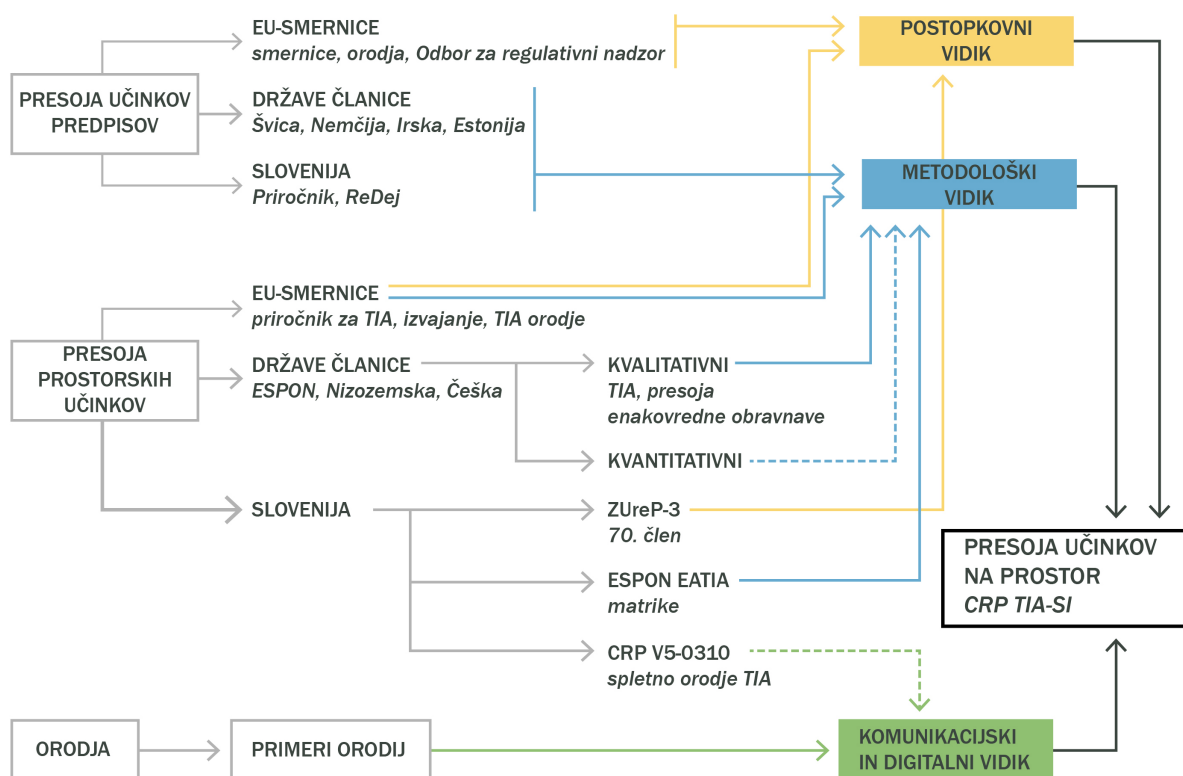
PRESOJA UČINKOV PREDPISOV

EU-SMERNICE
smernice, orodja, Odbor za regulativni nadzor

DRŽAVE ČLANICE
Švica, Nemčija, Irska, Estonija

SLOVENIJA
Priročnik, ReDej

POSTOPKOVNI VIDIK

METODOLOŠKI VIDIK

PRESOJA PROSTORSKIH UČINKOV

EU-SMERNICE
priročnik za TIA, izvajanje, TIA orodje

DRŽAVE ČLANICE
ESPON, Nizozemska, Češka

KVALITATIVNI
TIA, presoja enakovredne obravnave

KVANTITATIVNI

SLOVENIJA

ZUreP-3
70. člen

ESPON EATIA
matrike

CRP V5-0310
spletno orodje TIA

PRESOJA UČINKOV NA PROSTOR
CRP TIA-SI

ORODJA

PRIMERI ORODIJ

KOMUNIKACIJSKI IN DIGITALNI VIDIK